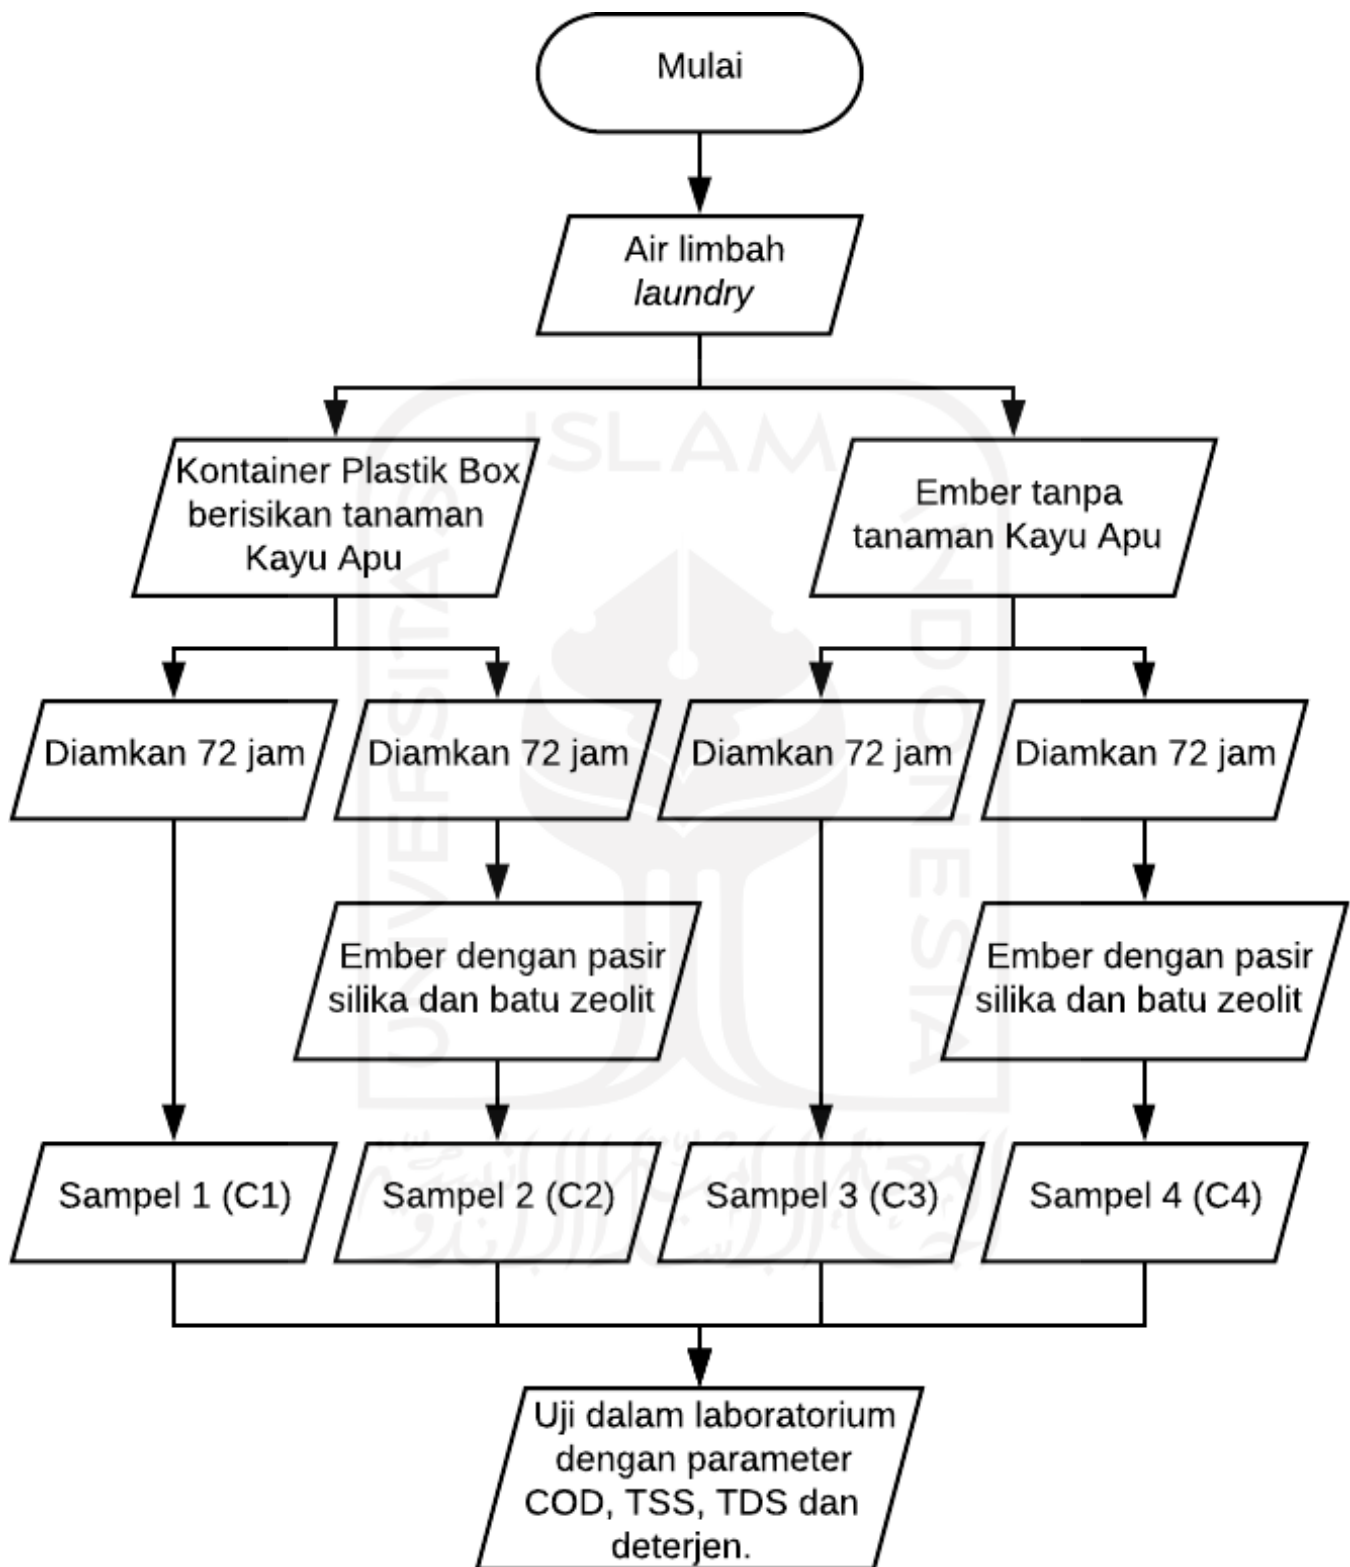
Mulai

Air limbah *laundry*

Kontainer Plastik Box berisikan tanaman Kayu Apu

Ember tanpa tanaman Kayu Apu

Diamkan 72 jam

Diamkan 72 jam

Diamkan 72 jam

Diamkan 72 jam

Ember dengan pasir silika dan batu zeolit

Ember dengan pasir silika dan batu zeolit

Sampel 1 (C1)

Sampel 2 (C2)

Sampel 3 (C3)

Sampel 4 (C4)

Uji dalam laboratorium dengan parameter COD, TSS, TDS dan deterjen.

ISLAM
UNIVERSITAS
INDONESIA